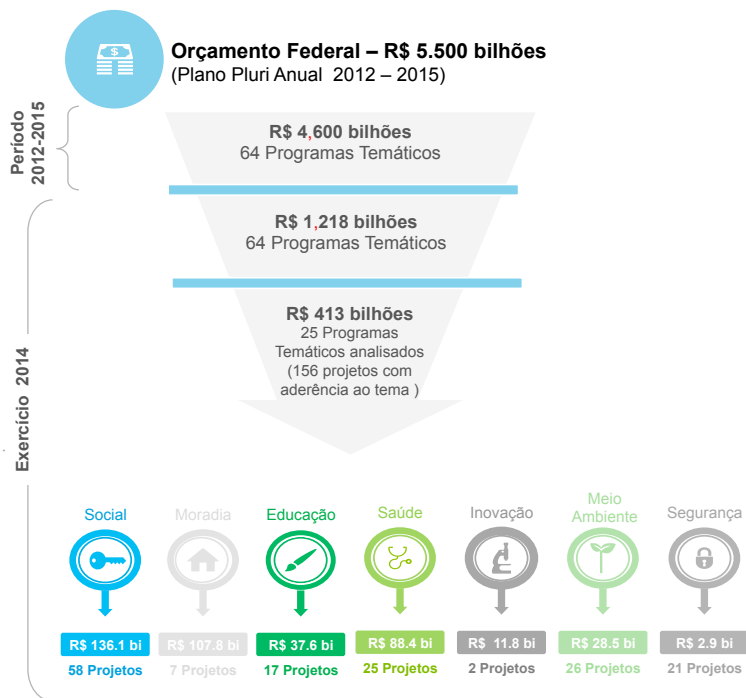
Orçamento Federal – R$ 5.500 bilhões
(Plano Pluri Anual 2012 – 2015)

Período 2012-2015

R$ 4,600 bilhões
64 Programas Temáticos

R$ 1,218 bilhões
64 Programas Temáticos

R$ 413 bilhões
25 Programas Temáticos analisados
(156 projetos com aderência ao tema )

Exercício 2014

Social
R$ 136.1 bi
58 Projetos

Moradia
R$ 107.8 bi
7 Projetos

Educação
R$ 37.6 bi
17 Projetos

Saúde
R$ 88.4 bi
25 Projetos

Inovação
R$ 11.8 bi
2 Projetos

Meio Ambiente
R$ 28.5 bi
26 Projetos

Segurança
R$ 2.9 bi
21 Projetos